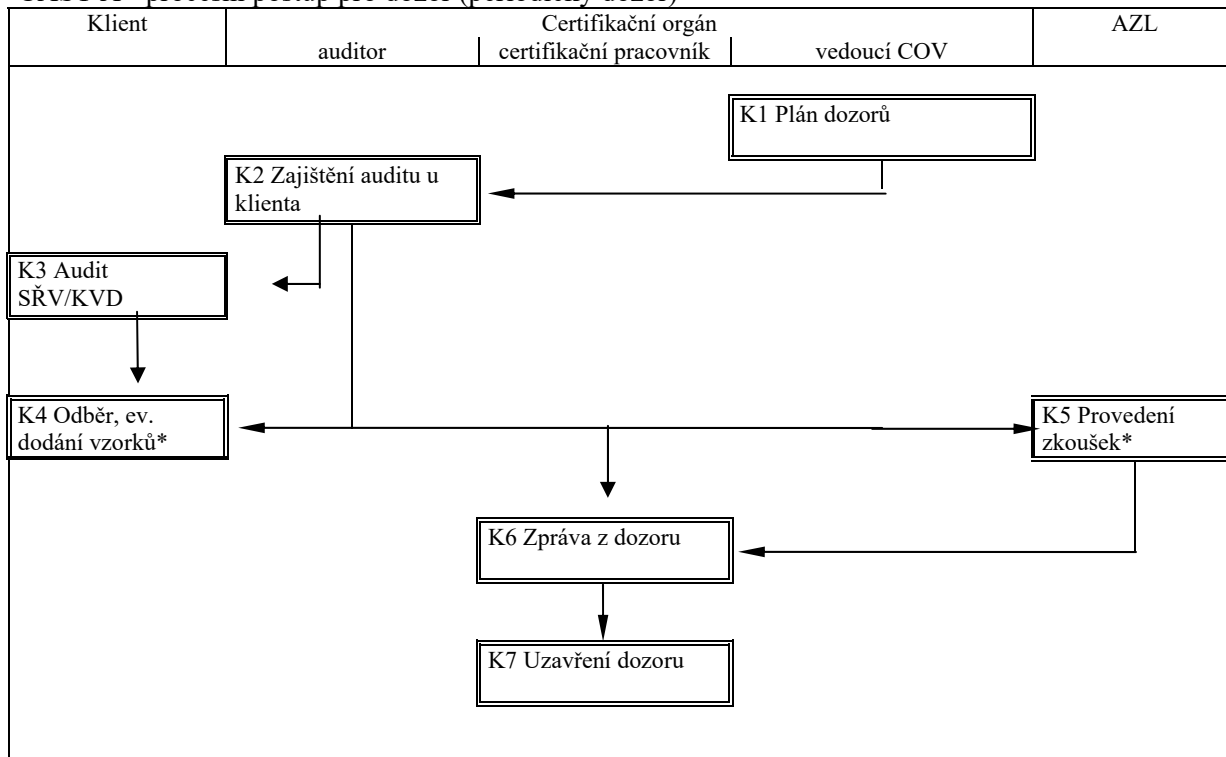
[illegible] procesní postup pro dozor (periodický dozor)

| Klient | Certifikační orgán | | | AZL |
|---|---|---|---|---|
| | auditor | certifikační pracovník | vedoucí COV | |

K1 Plán dozorů

K2 Zajištění auditu u klienta

K3 Audit SŘV/KVD

K4 Odběr, ev. dodání vzorků*

K5 Provedení zkoušek*

K6 Zpráva z dozoru

K7 Uzavření dozoru